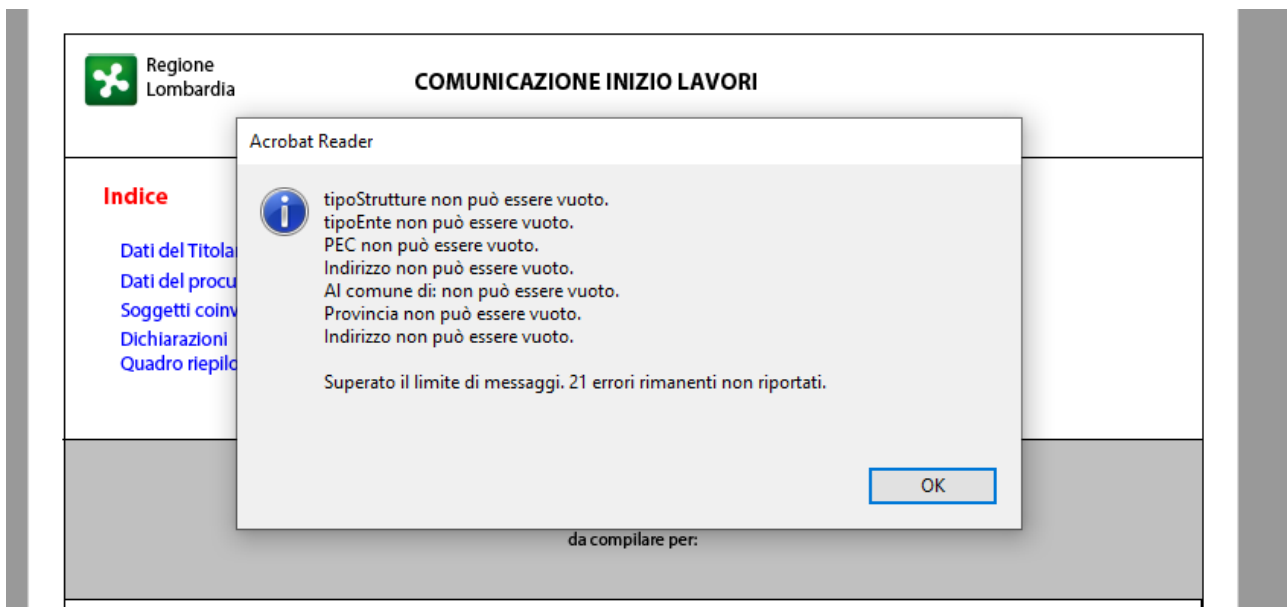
Regione Lombardia

COMUNICAZIONE INIZIO LAVORI

Indice

Dati del Titolar

Dati del procu

Soggetti coinv

Dichiarazioni

Quadro riepilo

Acrobat Reader

tipoStrutture non può essere vuoto.
tipoEnte non può essere vuoto.
PEC non può essere vuoto.
Indirizzo non può essere vuoto.
Al comune di: non può essere vuoto.
Provincia non può essere vuoto.
Indirizzo non può essere vuoto.

Superato il limite di messaggi. 21 errori rimanenti non riportati.

OK

da compilare per: